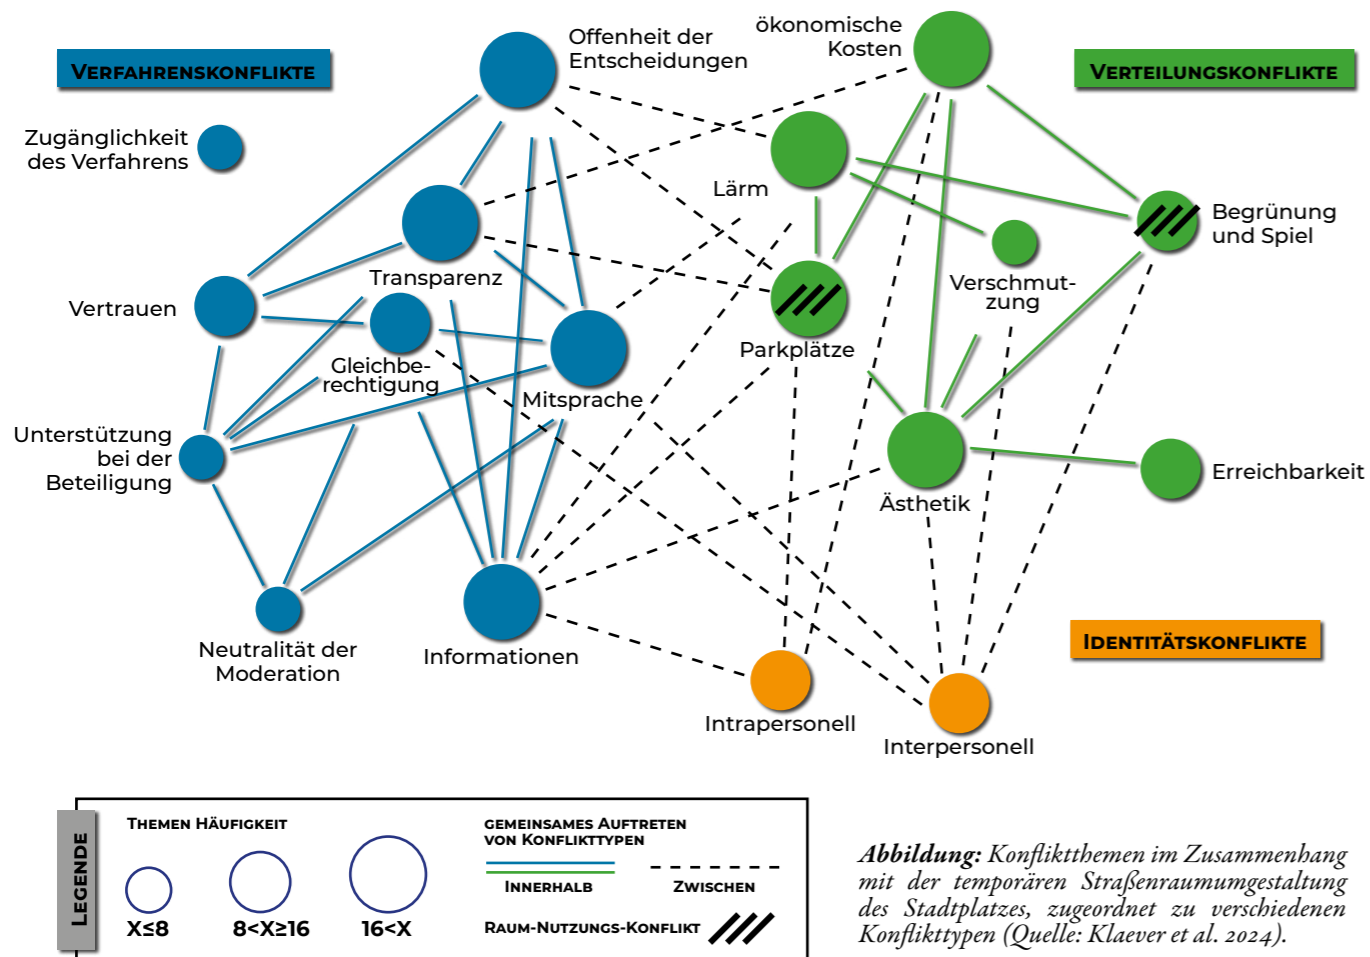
VERFAHRENSKONFLIKTE

VERTEILUNGSKONFLIKTE

Offenheit der Entscheidungen

ökonomische Kosten

Zugänglichkeit des Verfahrens

Lärm

Begrünung und Spiel

Transparenz

Vertrauen

Verschmutzung

Parkplätze

Gleichberechtigung

Mitsprache

Unterstützung bei der Beteiligung

Ästhetik

Erreichbarkeit

Neutralität der Moderation

Informationen

IDENTITÄTSKONFLIKTE

Intrapersonell

Interpersonell

LEGENDE

THEMEN HÄUFIGKEIT

X≤8

8<X≥16

16<X

GEMEINSAMES AUFTRETEN VON KONFLIKTTYPEN

INNERHALB

ZWISCHEN

RAUM-NUTZUNGS-KONFLIKT

***Abbildung:*** *Konfliktthemen im Zusammenhang mit der temporären Straßenraumumgestaltung des Stadtplatzes, zugeordnet zu verschiedenen Konflikttypen (Quelle: Klaever et al. 2024).*